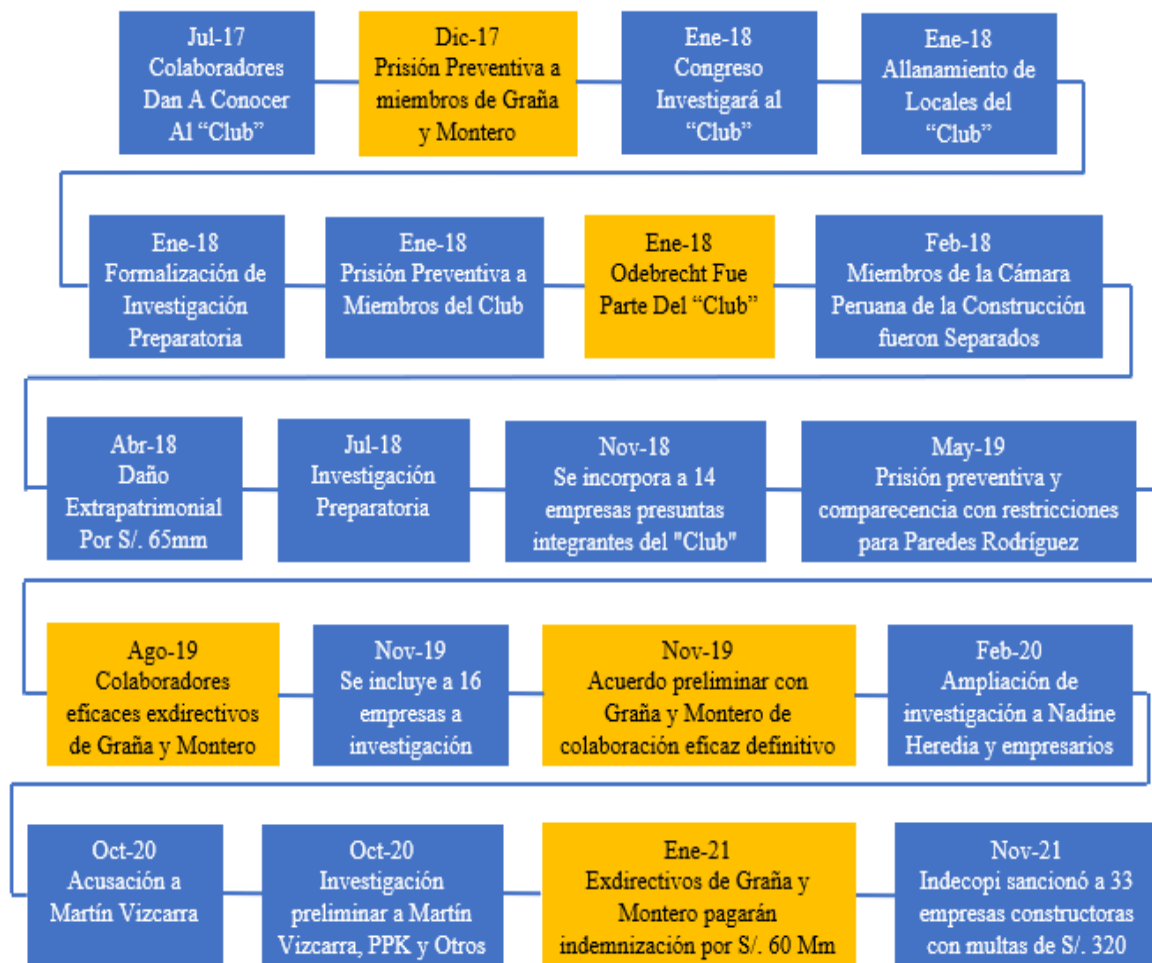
Jul-17
Colaboradores Dan A Conocer Al "Club"

Dic-17
Prisión Preventiva a miembros de Graña y Montero

Ene-18
Congreso Investigará al "Club"

Ene-18
Allanamiento de Locales del "Club"

Ene-18
Formalización de Investigación Preparatoria

Ene-18
Prisión Preventiva a Miembros del Club

Ene-18
Odebrecht Fue Parte Del "Club"

Feb-18
Miembros de la Cámara Peruana de la Construcción fueron Separados

Abr-18
Daño Extrapatrimonial Por S/. 65mm

Jul-18
Investigación Preparatoria

Nov-18
Se incorpora a 14 empresas presuntas integrantes del "Club"

May-19
Prisión preventiva y comparecencia con restricciones para Paredes Rodríguez

Ago-19
Colaboradores eficaces exdirectivos de Graña y Montero

Nov-19
Se incluye a 16 empresas a investigación

Nov-19
Acuerdo preliminar con Graña y Montero de colaboración eficaz definitivo

Feb-20
Ampliación de investigación a Nadine Heredia y empresarios

Oct-20
Acusación a Martín Vizcarra

Oct-20
Investigación preliminar a Martín Vizcarra, PPK y Otros

Ene-21
Exdirectivos de Graña y Montero pagarán indemnización por S/. 60 Mm

Nov-21
Indecopi sancionó a 33 empresas constructoras con multas de S/. 320